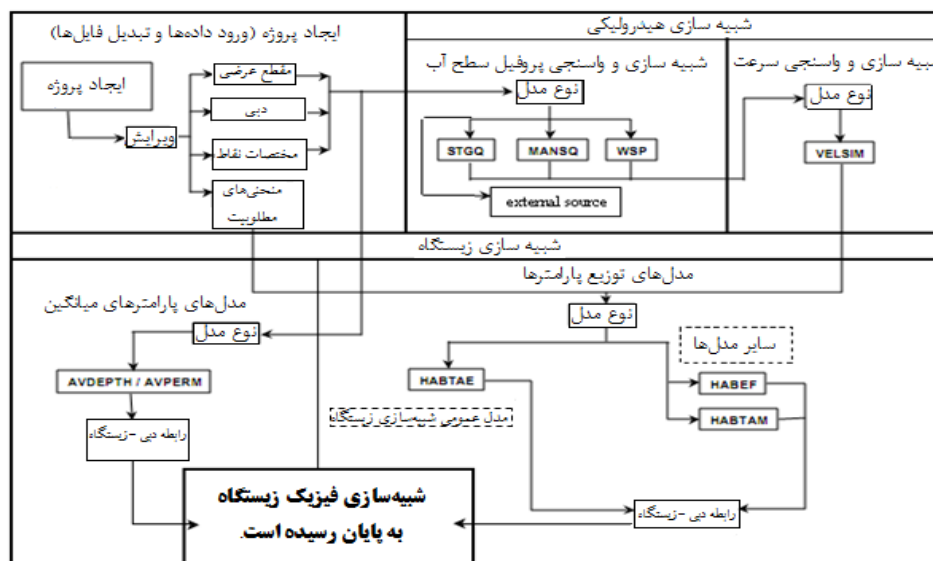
ایجاد پروژه (ورود داده‌ها و تبدیل فایل‌ها)

ایجاد پروژه

ویرایش

مقطع عرضی

دبی

مختصات نقاط

منحنی‌های مطلوبیت

شبیه سازی هیدرولیکی

شبیه سازی و واسنجی پروفیل سطح آب

نوع مدل

STGQ

MANSQ

WSP

external source

شبیه سازی و واسنجی سرعت

نوع مدل

VELSIM

شبیه سازی زیستگاه

مدل‌های توزیع پارامترها

مدل‌های پارامترهای میانگین

نوع مدل

AVDEPTH / AVPERM

رابطه دبی -زیستگاه

نوع مدل

سایر مدل‌ها

HABTAE

مدل عمومی شبیه‌سازی زیستگاه

HABEF

HABTAM

شبیه‌سازی فیزیک زیستگاه به پایان رسیده است.

رابطه دبی -زیستگاه